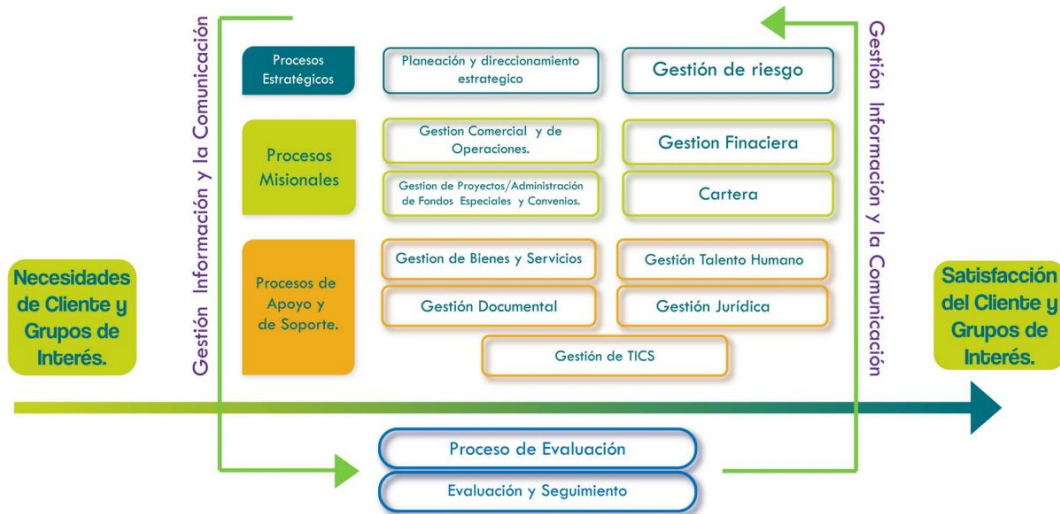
Gestión Información y la Comunicación

Procesos Estratégicos

Planeación y direccionamiento estrategico

Gestión de riesgo

Procesos Misionales

Gestion Comercial y de Operaciones.

Gestion Finaciera

Gestion de Proyectos/Administración de Fondos Especiales y Convenios.

Cartera

Procesos de Apoyo y de Soporte.

Gestion de Bienes y Servicios

Gestión Talento Humano

Gestión Documental

Gestión Jurídica

Gestión de TICS

Gestión Información y la Comunicación

Necesidades de Cliente y Grupos de Interés.

Satisfacción del Cliente y Grupos de Interés.

Proceso de Evaluación

Evaluación y Seguimiento